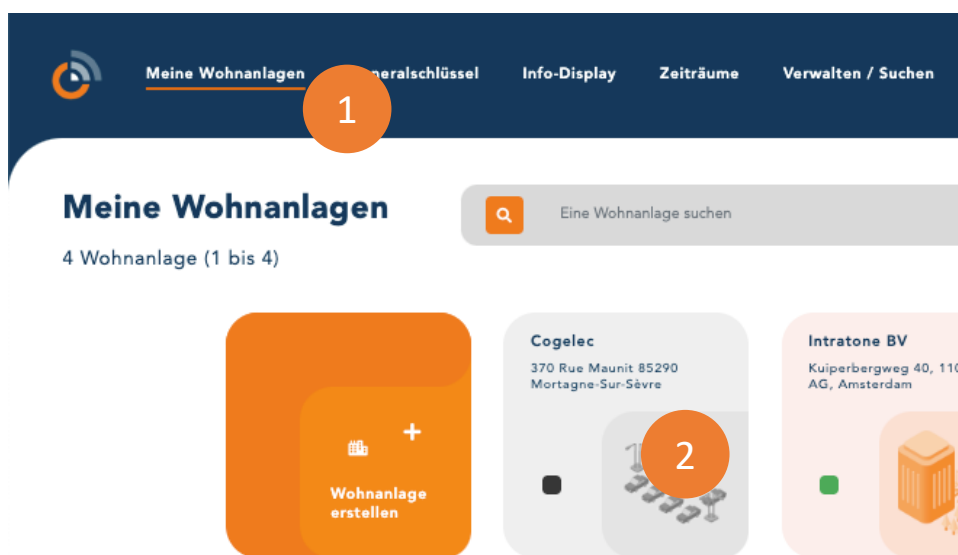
Meine Wohnanlagen 1 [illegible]eneralschlüssel Info-Display Zeiträume Verwalten / Suchen

Meine Wohnanlagen

Eine Wohnanlage suchen

4 Wohnanlage (1 bis 4)

Wohnanlage erstellen

Cogelec
370 Rue Maunit 85290
Mortagne-Sur-Sèvre

2

Intratone BV
Kuiperbergweg 40, 110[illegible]
AG, Amsterdam